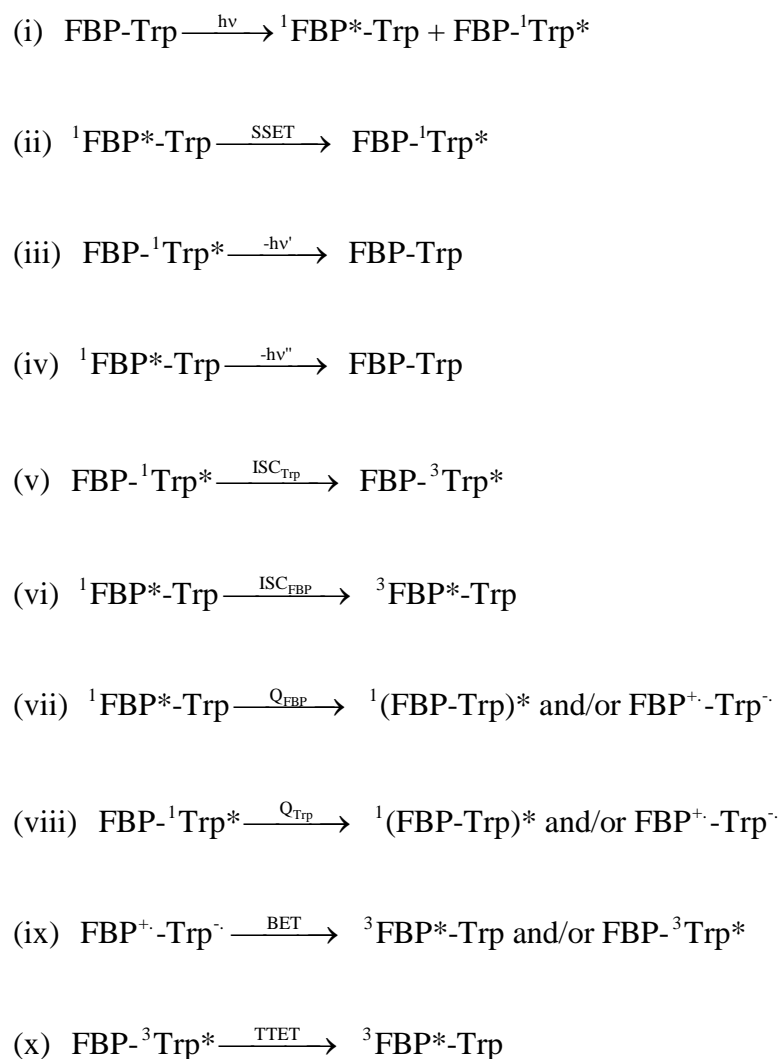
(i) FBP-Trp $\xrightarrow{h\nu}$ $^1$FBP*-Trp + FBP-$^1$Trp*

(ii) $^1$FBP*-Trp $\xrightarrow{SSET}$ FBP-$^1$Trp*

(iii) FBP-$^1$Trp* $\xrightarrow{-h\nu'}$ FBP-Trp

(iv) $^1$FBP*-Trp $\xrightarrow{-h\nu''}$ FBP-Trp

(v) FBP-$^1$Trp* $\xrightarrow{ISC_{Trp}}$ FBP-$^3$Trp*

(vi) $^1$FBP*-Trp $\xrightarrow{ISC_{FBP}}$ $^3$FBP*-Trp

(vii) $^1$FBP*-Trp $\xrightarrow{Q_{FBP}}$ $^1$(FBP-Trp)* and/or FBP$^{+\cdot}$-Trp$^{-\cdot}$

(viii) FBP-$^1$Trp* $\xrightarrow{Q_{Trp}}$ $^1$(FBP-Trp)* and/or FBP$^{+\cdot}$-Trp$^{-\cdot}$

(ix) FBP$^{+\cdot}$-Trp$^{-\cdot}$ $\xrightarrow{BET}$ $^3$FBP*-Trp and/or FBP-$^3$Trp*

(x) FBP-$^3$Trp* $\xrightarrow{TTET}$ $^3$FBP*-Trp